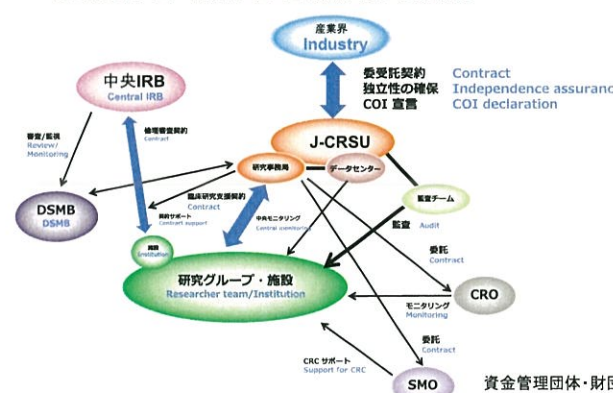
産業界
Industry

委受託契約 Contract
独立性の確保 Independence assurance
COI 宣言 COI declaration

中央IRB
Central IRB

倫理審査契約
Contract

審査/監視
Review/Monitoring

DSMB
DSMB

J-CRSU

研究事務局

データセンター

監査チーム
Audit

臨床研究支援契約
Contract

契約サポート
Contract support

中央モニタリング
Central monitoring

監査

施設
Institution

研究グループ・施設
Researcher team/Institution

委託
Contract

CRO

モニタリング
Monitoring

委託
Contract

CRC サポート
Support for CRC

SMO

資金管理団体・財団